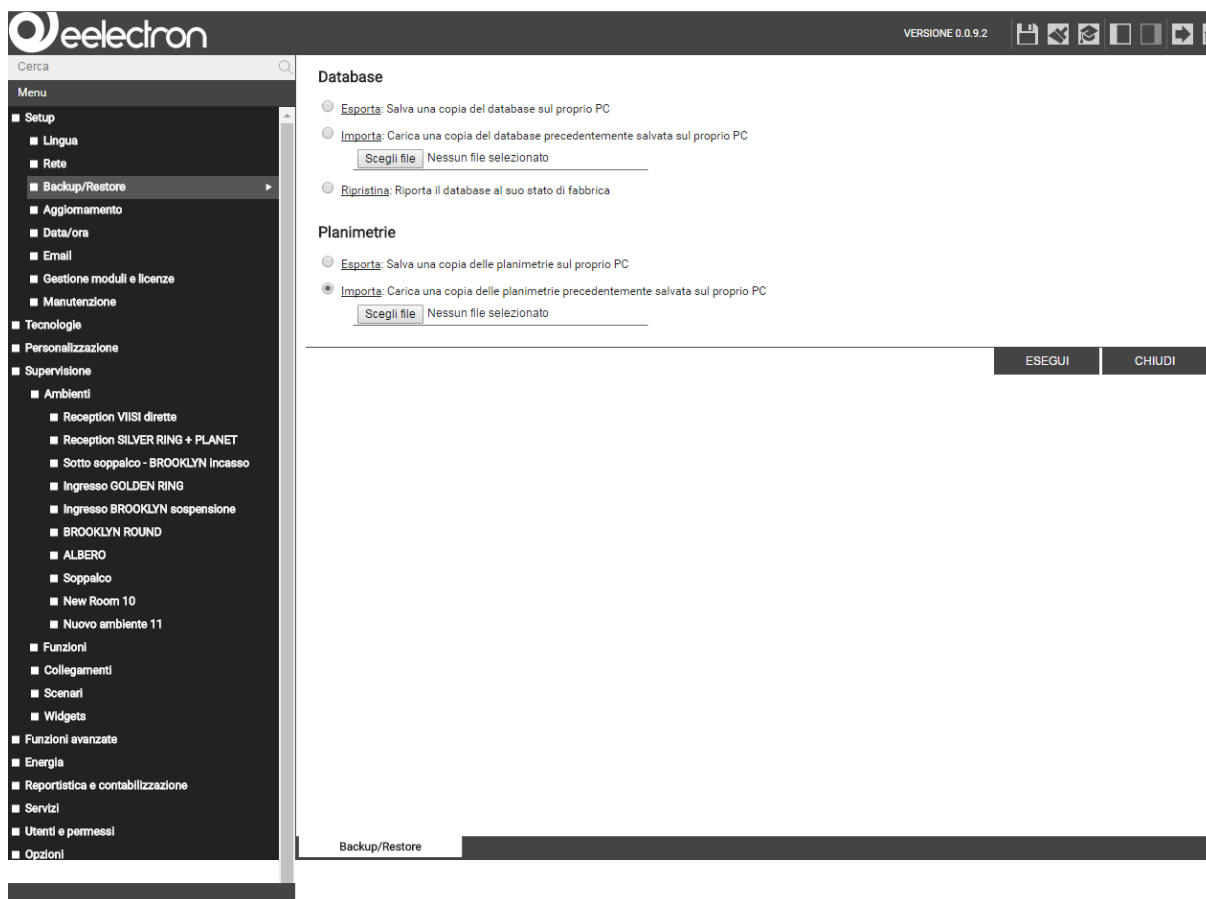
eelectron

VERSIONE 0.0.9.2

Cerca

Menu

Setup
Lingua
Rete
Backup/Restore
Aggiornamento
Data/ora
Email
Gestione moduli e licenze
Manutenzione
Tecnologie
Personalizzazione
Supervisione
Ambienti
Reception VIISI dirette
Reception SILVER RING + PLANET
Sotto soppalco - BROOKLYN incasso
Ingresso GOLDEN RING
Ingresso BROOKLYN sospensione
BROOKLYN ROUND
ALBERO
Soppalco
New Room 10
Nuovo ambiente 11
Funzioni
Collegamenti
Scenari
Widgets
Funzioni avanzate
Energia
Reportistica e contabilizzazione
Servizi
Utenti e permessi
Opzioni

Database

Esporta: Salva una copia del database sul proprio PC

Importa: Carica una copia del database precedentemente salvata sul proprio PC

Scegli file Nessun file selezionato

Ripristina: Riporta il database al suo stato di fabbrica

Planimetrie

Esporta: Salva una copia delle planimetrie sul proprio PC

Importa: Carica una copia delle planimetrie precedentemente salvata sul proprio PC

Scegli file Nessun file selezionato

ESEGUI CHIUDI

Backup/Restore